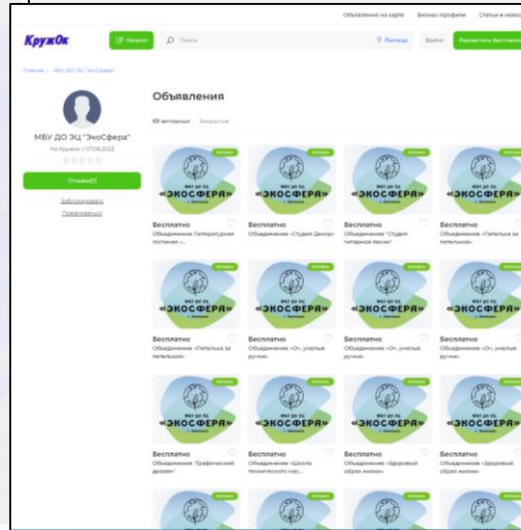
Объявления на карте Бизнес-профили Статьи и новос

КружОк

Каталог

Поиск

Липецк

Войти

Разместить бесплатно

Главная > МБУ ДО ЭЦ "ЭкоСфера"

МБУ ДО ЭЦ "ЭкоСфера"

На Кружок с 07.06.2023

Отзывы(0)

Заблокировать

Пожаловаться

Объявления

69 активных Закрытые

Активно

МБУ ДО ЭЦ

«ЭКОСФЕРА»

г. Липецк

Бесплатно

Объединение «Литературная гостиная ...

Бесплатно

Объединение «Студия Декор»

Бесплатно

Объединение «Студия гитарной песни»

Бесплатно

Объединение «Гителька за гителькой»

Бесплатно

Объединение «Гителька за гителькой»

Бесплатно

Объединение «Оч. умелые ручки»

Бесплатно

Объединение «Оч. умелые ручки»

Бесплатно

Объединение «Оч. умелые ручки»

Бесплатно

Объединение "Графический дизайн"

Бесплатно

Объединение «Школа технического нас...

Бесплатно

Объединение «Здоровый образ жизни»

Бесплатно

Объединение «Здоровый образ жизни»